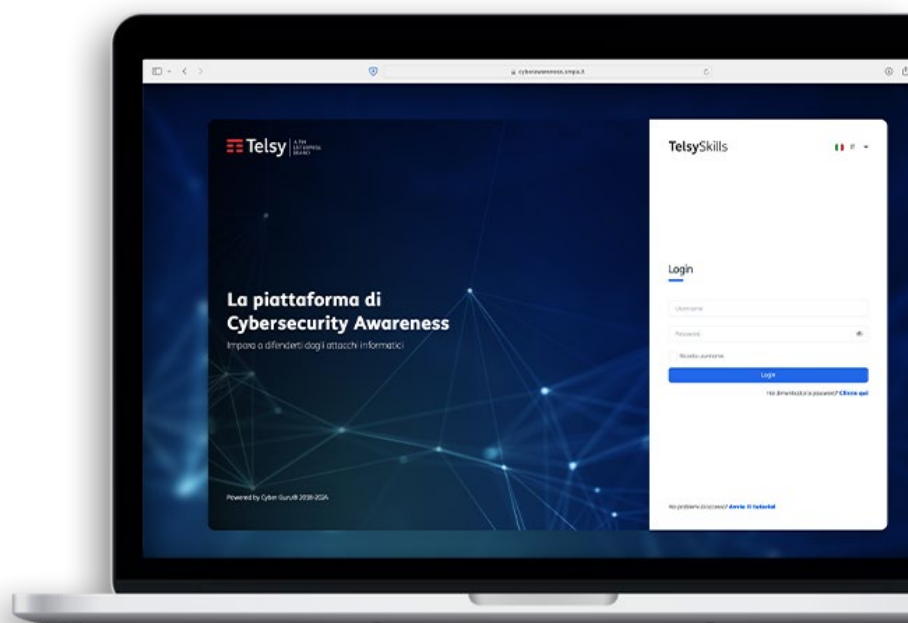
cyberawareness.tim.it

Telsy | A TIM ENTERPRISE BRAND

La piattaforma di Cybersecurity Awareness

Impara a difenderti dagli attacchi informatici

Powered by Cyber Guru® 2018-2024

TelsySkills

IT

Login

Username

Password

Ricorda username

Login

Hai dimenticato la password? Clicca qui

Hai problemi di accesso? Avvia il tutorial